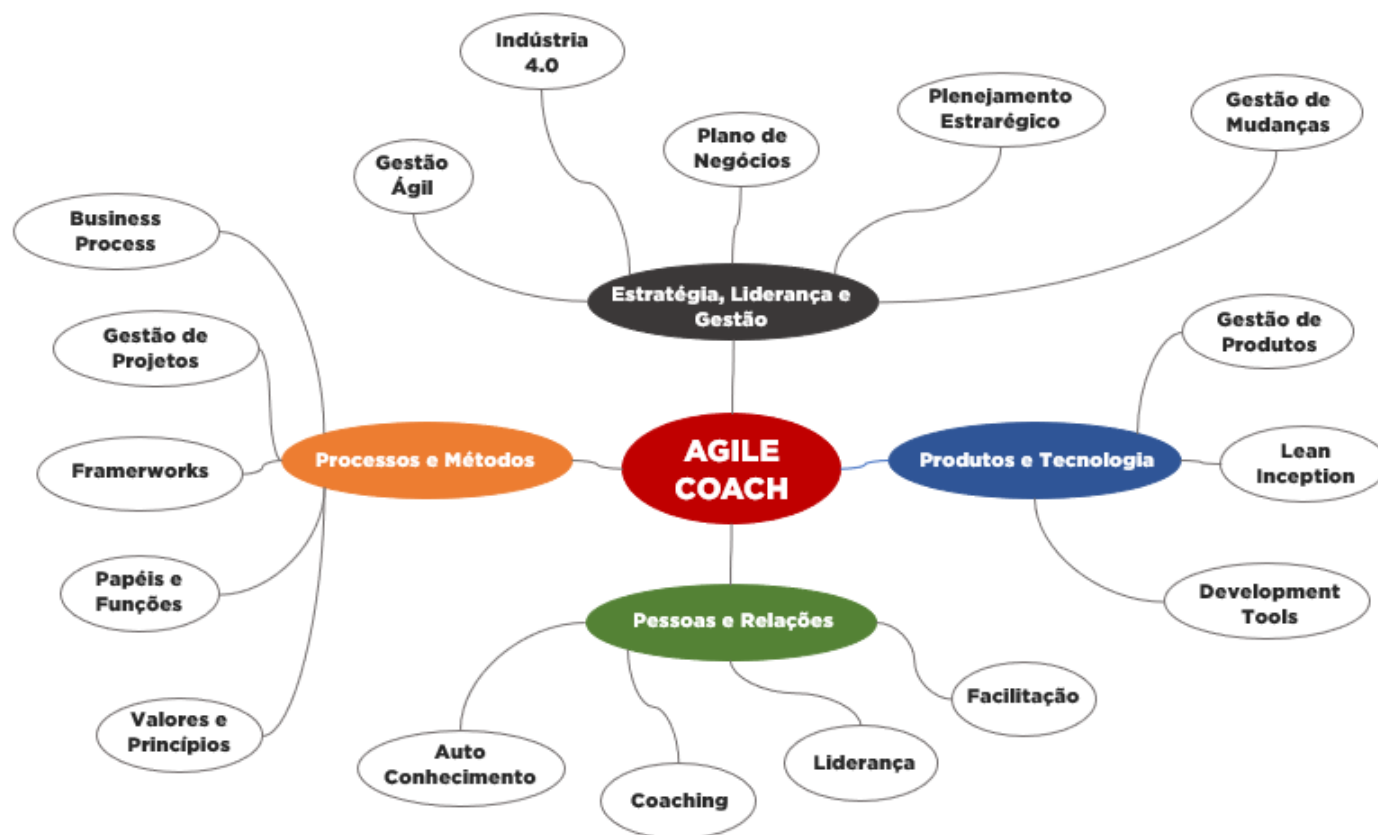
Indústria 4.0

Plano de Negócios

Plenejamento Estrarégico

Gestão de Mudanças

Gestão Ágil

Business Process

Estratégia, Liderança e Gestão

Gestão de Projetos

Gestão de Produtos

Framerworks

Processos e Métodos

AGILE COACH

Produtos e Tecnologia

Lean Inception

Papéis e Funções

Development Tools

Pessoas e Relações

Facilitação

Valores e Princípios

Auto Conhecimento

Liderança

Coaching